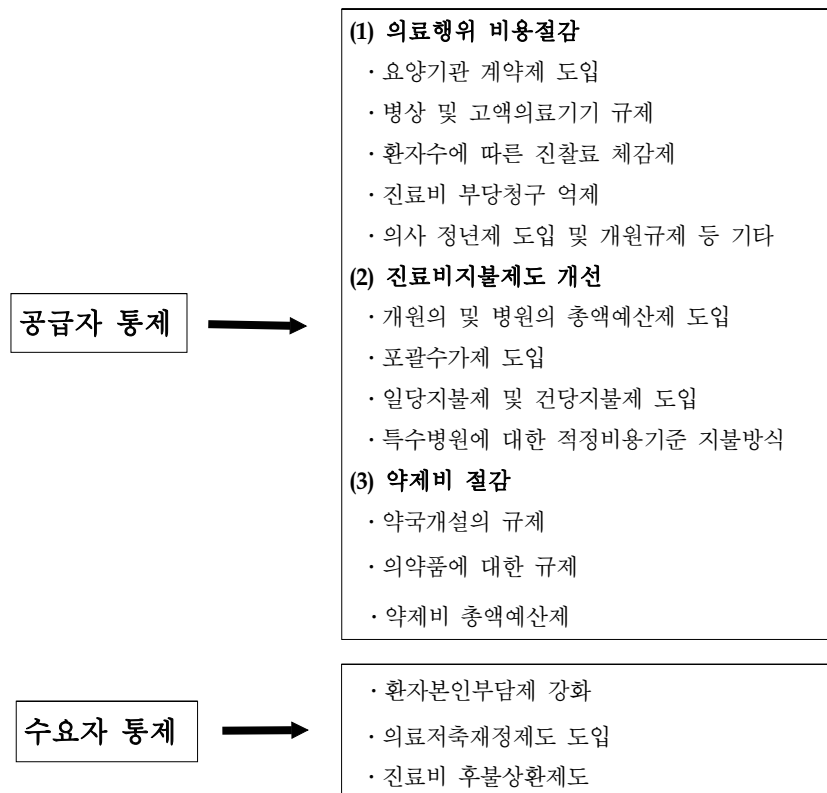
공급자 통제

(1) 의료행위 비용절감
· 요양기관 계약제 도입
· 병상 및 고액의료기기 규제
· 환자수에 따른 진찰료 체감제
· 진료비 부당청구 억제
· 의사 정년제 도입 및 개원규제 등 기타
(2) 진료비지불제도 개선
· 개원의 및 병원의 총액예산제 도입
· 포괄수가제 도입
· 일당지불제 및 건당지불제 도입
· 특수병원에 대한 적정비용기준 지불방식
(3) 약제비 절감
· 약국개설의 규제
· 의약품에 대한 규제
· 약제비 총액예산제

수요자 통제

· 환자본인부담제 강화
· 의료저축재정제도 도입
· 진료비 후불상환제도